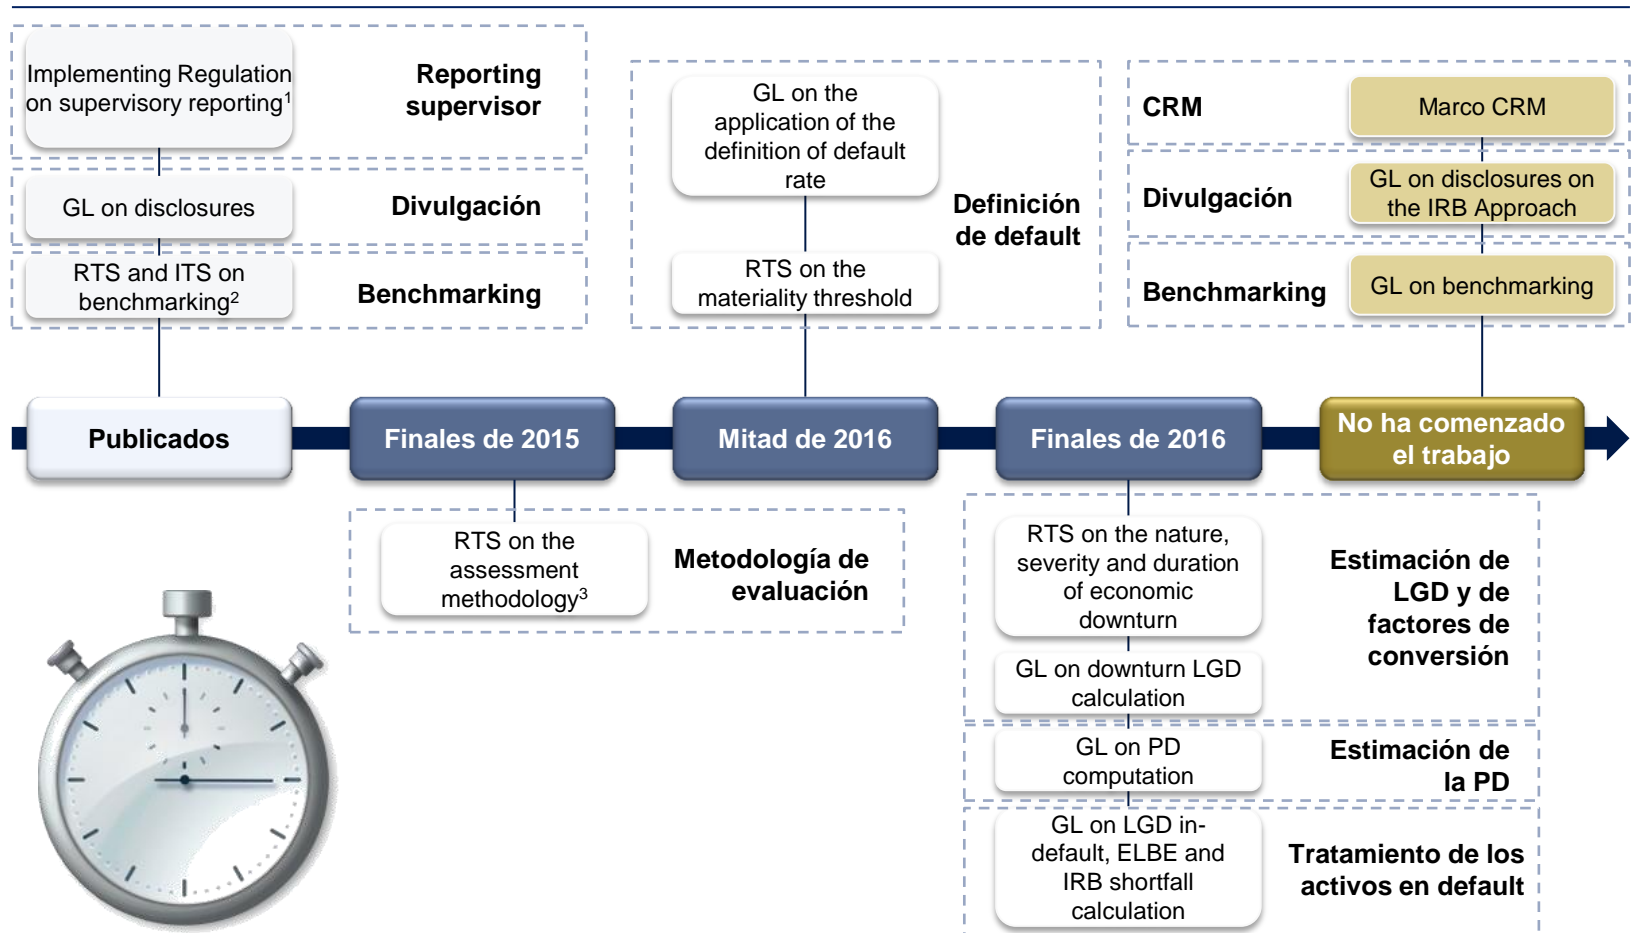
Implementing Regulation on supervisory reporting$^1$

Reporting supervisor

GL on disclosures

Divulgación

RTS and ITS on benchmarking$^2$

Benchmarking

GL on the application of the definition of default rate

RTS on the materiality threshold

Definición de default

CRM

Marco CRM

Divulgación

GL on disclosures on the IRB Approach

Benchmarking

GL on benchmarking

Publicados

Finales de 2015

Mitad de 2016

Finales de 2016

No ha comenzado el trabajo

RTS on the assessment methodology$^3$

Metodología de evaluación

RTS on the nature, severity and duration of economic downturn

GL on downturn LGD calculation

Estimación de LGD y de factores de conversión

GL on PD computation

Estimación de la PD

GL on LGD in-default, ELBE and IRB shortfall calculation

Tratamiento de los activos en default